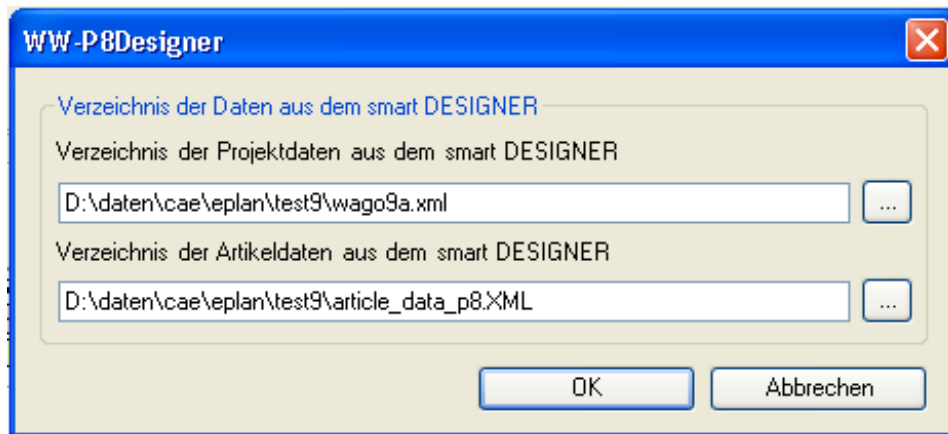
WW-P8Designer

Verzeichnis der Daten aus dem smart DESIGNER

Verzeichnis der Projektdaten aus dem smart DESIGNER

D:\daten\cae\eplan\test9\wago9a.xml

...

Verzeichnis der Artikeldaten aus dem smart DESIGNER

D:\daten\cae\eplan\test9\article_data_p8.XML

...

OK

Abbrechen